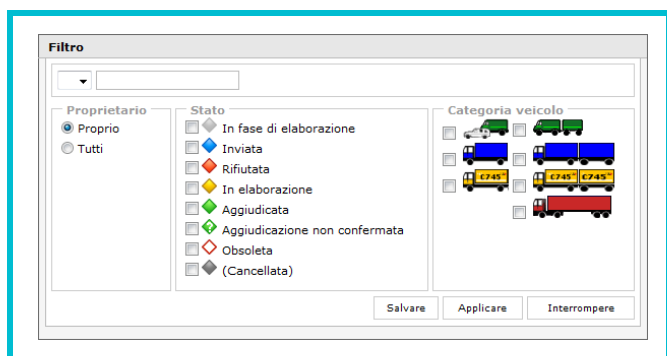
Filtro

Proprietario
Proprio
Tutti

Stato
In fase di elaborazione
Inviata
Rifiutata
In elaborazione
Aggiudicata
Aggiudicazione non confermata
Obsoleta
(Cancellata)

Categoria veicolo
€745
€745 €745

Salvare
Applicare
Interrompere